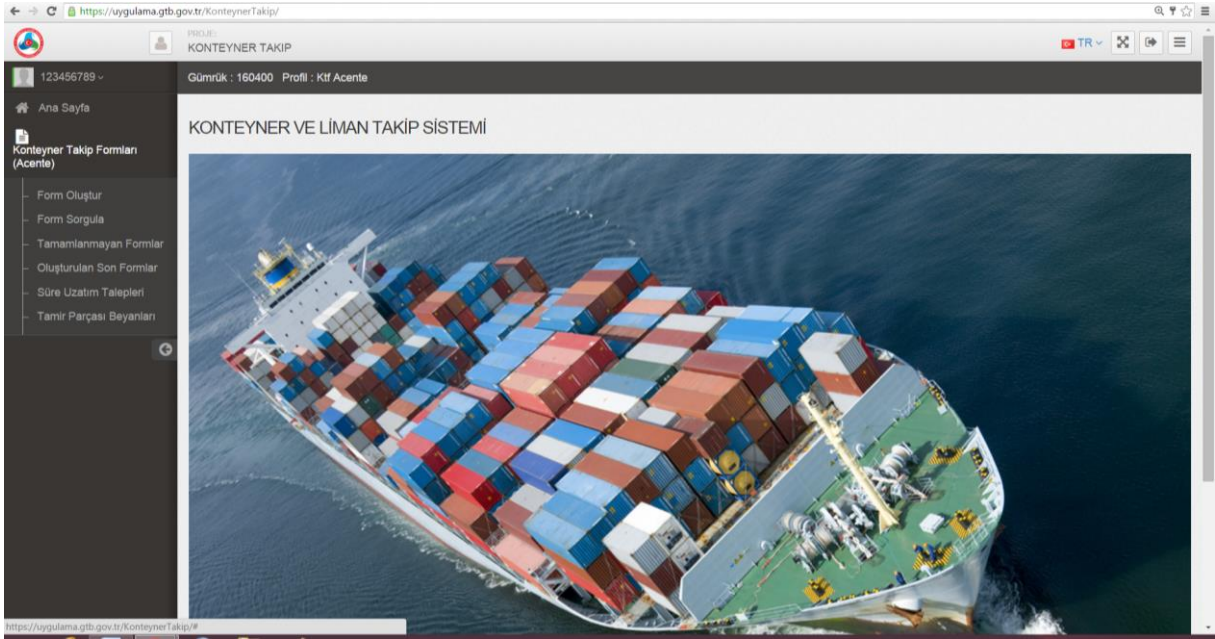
https://uygulama.gtb.gov.tr/KonteynerTakip/

PROJE:
KONTEYNER TAKIP

TR

123456789

Gümrük : 160400 Profil : Ktf Acente

Ana Sayfa

Konteyner Takip Formları (Acente)

Form Oluştur
Form Sorgula
Tamamlanmayan Formlar
Oluşturulan Son Formlar
Süre Uzatım Talepleri
Tamir Parçası Beyanları

KONTEYNER VE LİMAN TAKİP SİSTEMİ

https://uygulama.gtb.gov.tr/KonteynerTakip/#